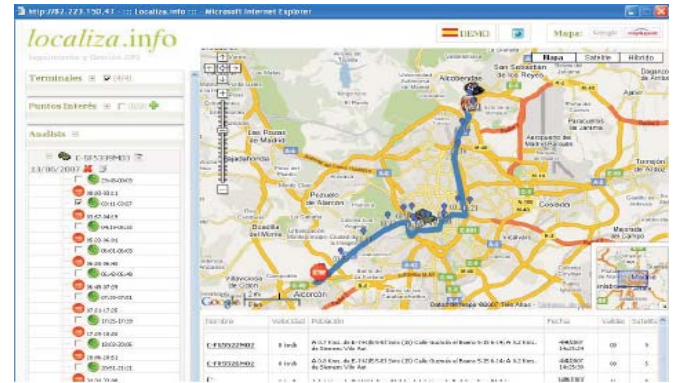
http://82.223.150.41 ::: Localiza.info ::: - Microsoft Internet Explorer

localiza.info
Seguimiento y Gestión GPS

DEMO

Mapa: Google

Terminales (4/4)

Puntos Interés

Analisis

E-5539MDJ
13/06/2007

Mapa Satélite Híbrido

Alcobendas
San Sebastián de los Reyes
Las Rozas de Madrid
Majadahonda
Pozuelo de Alarcón
Aeropuerto de Madrid-Barajas
Paracuellos de Jarama
Torrejón de Ardoz
Coslada
Boadilla del Monte
Villaviciosa de Odón
Alcorcón
Ajalvir
Daganzo de Arriba

Google

| Nombre | Velocidad | Población | Fecha | Validez | Satélites |
|---|---|---|---|---|---|
| E-5539MDJ | 0 km/h | A 0.2 Kms. de E-5539MDJ Sitio (10) Calle Guzmán el Bueno 5-35 6-14; A 0.2 Kms. de Siemens Villa Auf | 13/06/2007 14:05:34 | 00 | 5 |
| E-5539MDJ | 0 km/h | A 0.2 Kms. de E-5539MDJ Sitio (10) Calle Guzmán el Bueno 5-35 6-14; A 0.2 Kms. de Siemens Villa Auf | 13/06/2007 14:05:59 | 00 | 5 |